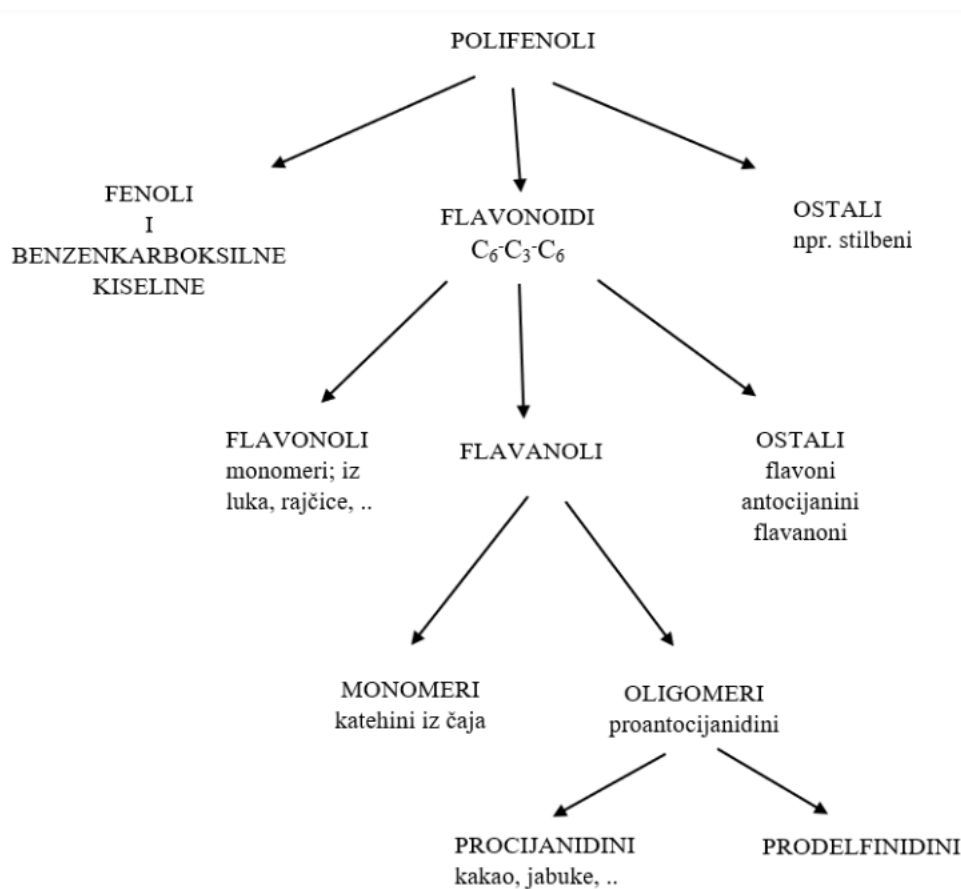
POLIFENOLI

FENOLI
I
BENZENKARBOKSILNE
KISELINE

FLAVONOIDI
$C_6$-$C_3$-$C_6$

OSTALI
npr. stilbeni

FLAVONOLI
monomeri; iz luka, rajčice, ..

FLAVANOLI

OSTALI
flavoni
antocijanini
flavanoni

MONOMERI
katehini iz čaja

OLIGOMERI
proantocijanidini

PROCIJANIDINI
kakao, jabuke, ..

PRODELFINIDINI